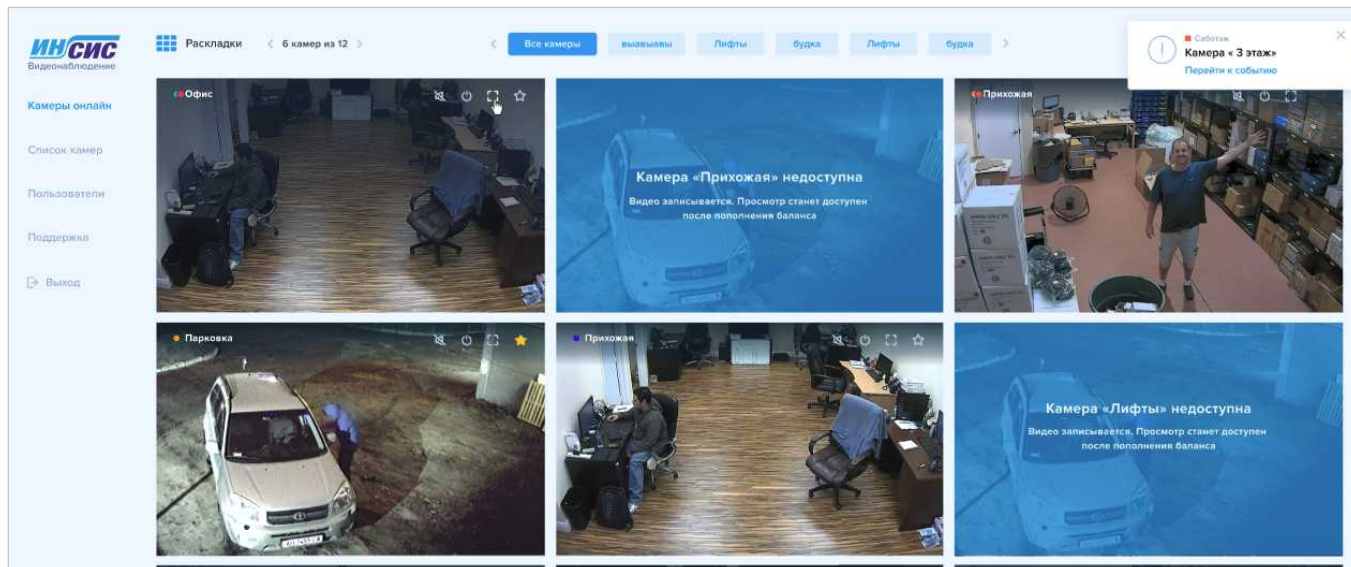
ИНСИС
Видеонаблюдение

Камеры онлайн

Список камер

Пользователи

Поддержка

Выход

Раскладки

6 камер из 12

Все камеры

выавыавы

Лифты

будка

Лифты

будка

Сработка
Камера « 3 этаж»
Перейти к событию

Офис

Камера «Прихожая» недоступна
Видео записывается. Просмотр станет доступен после пополнения баланса

Прихожая

Парковка

Прихожая

Камера «Лифты» недоступна
Видео записывается. Просмотр станет доступен после пополнения баланса